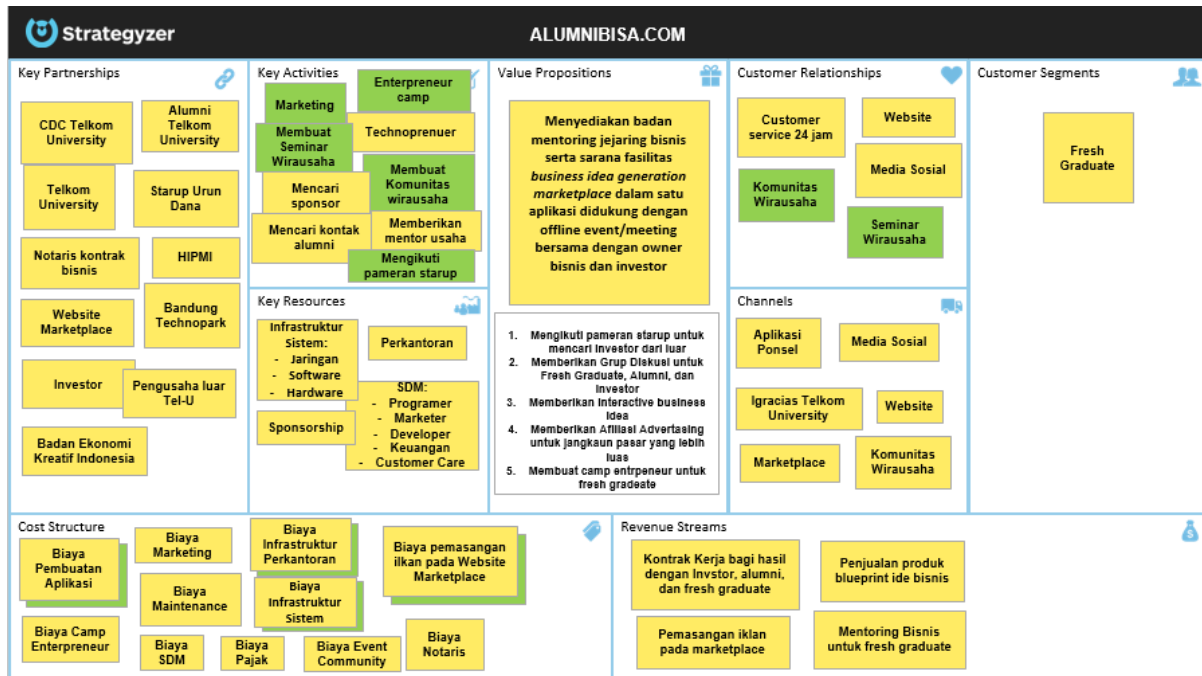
Strategyzer
ALUMNIBISA.COM

Key Partnerships

CDC Telkom University
Alumni Telkom University
Telkom University
Starup Urun Dana
Notaris kontrak bisnis
HIPMI
Website Marketplace
Bandung Technopark
Investor
Pengusaha luar Tel-U
Badan Ekonomi Kreatif Indonesia

Key Activities

Marketing
Enterpreneur camp
Membuat Seminar Wirausaha
Technoprenuer
Mencari sponsor
Membuat Komunitas wirausaha
Mencari kontak alumni
Memberikan mentor usaha
Mengikuti pameran starup

Key Resources

Infrastruktur Sistem:
- Jaringan
- Software
- Hardware
Perkantoran
SDM:
- Programer
- Marketer
- Developer
- Keuangan
- Customer Care
Sponsorship

Value Propositions

Menyediakan badan mentoring jejaring bisnis serta sarana fasilitas business idea generation marketplace dalam satu aplikasi didukung dengan offline event/meeting bersama dengan owner bisnis dan investor

1. Mengikuti pameran starup untuk mencari investor dari luar
2. Memberikan Grup Diskusi untuk Fresh Graduate, Alumni, dan Investor
3. Memberikan interactive business idea
4. Memberikan Afiliasi Advertasing untuk jangkauan pasar yang lebih luas
5. Membuat camp entrpeneur untuk fresh gradeate

Customer Relationships

Customer service 24 jam
Website
Media Sosial
Komunitas Wirausaha
Seminar Wirausaha

Channels

Aplikasi Ponsel
Media Sosial
Igracias Telkom University
Website
Marketplace
Komunitas Wirausaha

Customer Segments

Fresh Graduate

Cost Structure

Biaya Pembuatan Aplikasi
Biaya Marketing
Biaya Infrastruktur Perkantoran
Biaya pemasangan ikan pada Website Marketplace
Biaya Maintenance
Biaya Infrastruktur Sistem
Biaya Camp Enterpreneur
Biaya SDM
Biaya Pajak
Biaya Event Community
Biaya Notaris

Revenue Streams

Kontrak Kerja bagi hasil dengan Invstor, alumni, dan fresh graduate
Penjualan produk blueprint ide bisnis
Pemasangan iklan pada marketplace
Mentoring Bisnis untuk fresh graduate